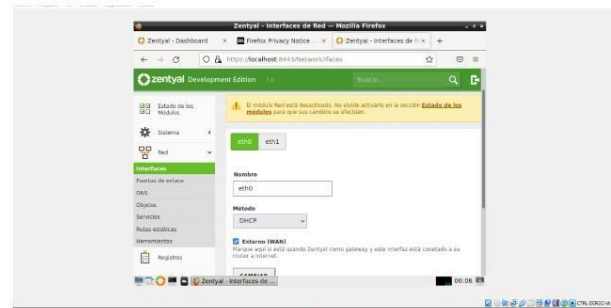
Zentyal - Interfaces de Red — Mozilla Firefox

Zentyal - Dashboard × Firefox Privacy Notice × Zentyal - Interfaces de R × +

https://localhost:8443/Network/Ifaces

zentyal Development Edition

Buscar...

Estado de los Módulos

Sistema

Red

Interfaces

Puertas de enlace

DNS

Objetos

Servicios

Rutas estáticas

Herramientas

Registros

El módulo Red está desactivado. No olvide activarlo en la sección Estado de los módulos para que sus cambios se efectúen.

eth0 eth1

Nombre

eth0

Método

DHCP

Externo (WAN)

Marque aquí si está usando Zentyal como gateway y esta interfaz está conectada a su router a Internet.

CAMBIAR

Zentyal - Interfaces de ...

06:06